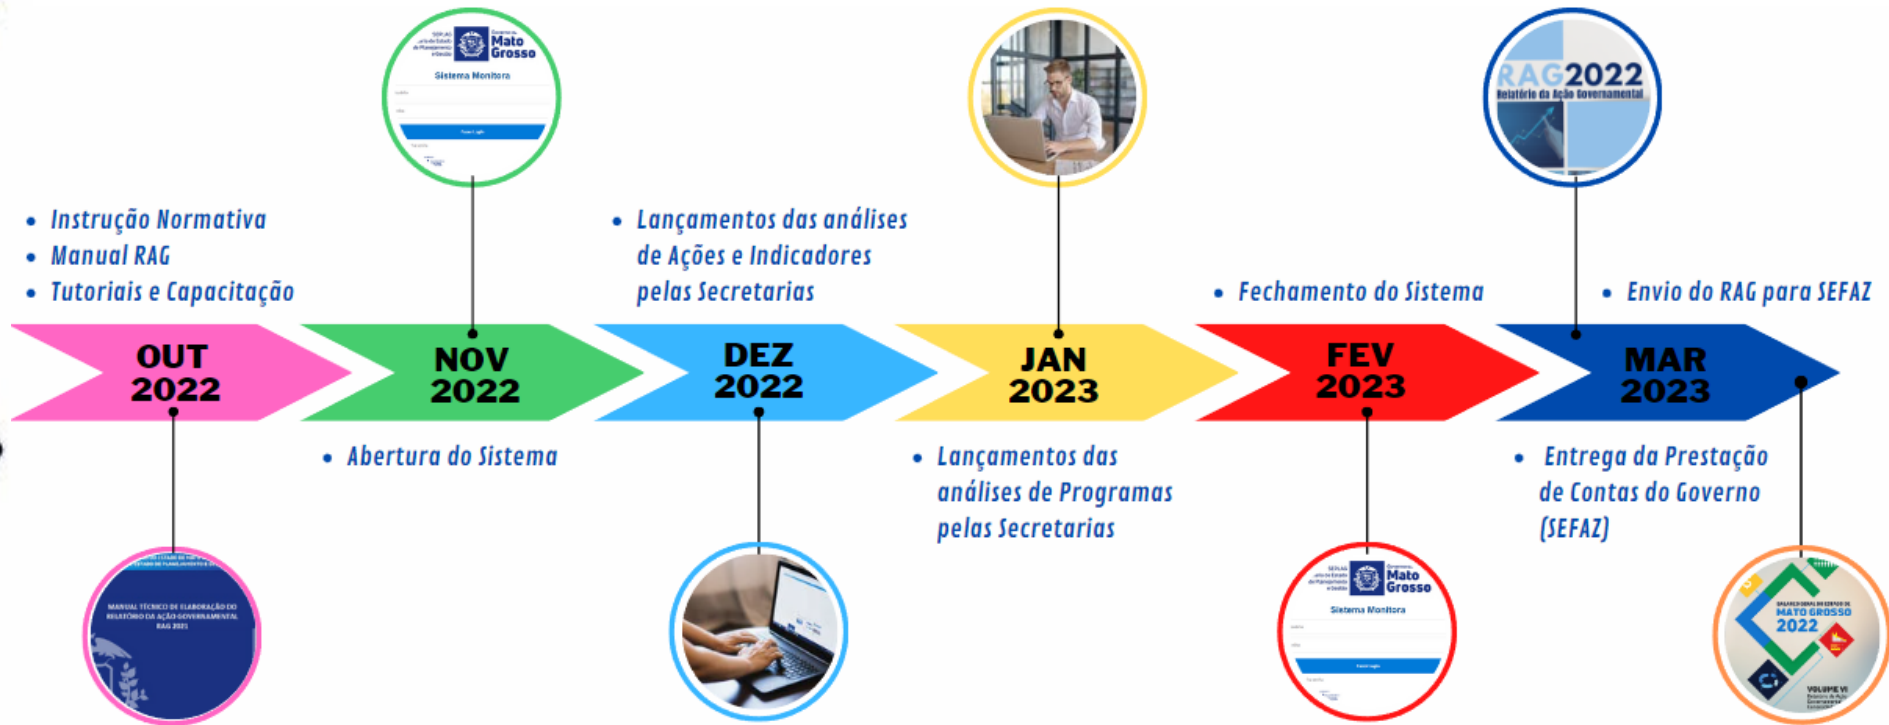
Mato Grosso
Sistema Monitora

RAG2022
Relatório da Ação Governamental

• Instrução Normativa
• Manual RAG
• Tutoriais e Capacitação

• Lançamentos das análises de Ações e Indicadores pelas Secretarias

• Fechamento do Sistema

• Envio do RAG para SEFAZ

OUT 2022

NOV 2022

DEZ 2022

JAN 2023

FEV 2023

MAR 2023

• Abertura do Sistema

• Lançamentos das análises de Programas pelas Secretarias

• Entrega da Prestação de Contas do Governo (SEFAZ)

MANUAL TÉCNICO DE ELABORAÇÃO DO RELATÓRIO DA AÇÃO GOVERNAMENTAL RAG 2021

Mato Grosso
Sistema Monitora

MATO GROSSO
2022
VOLUME VI